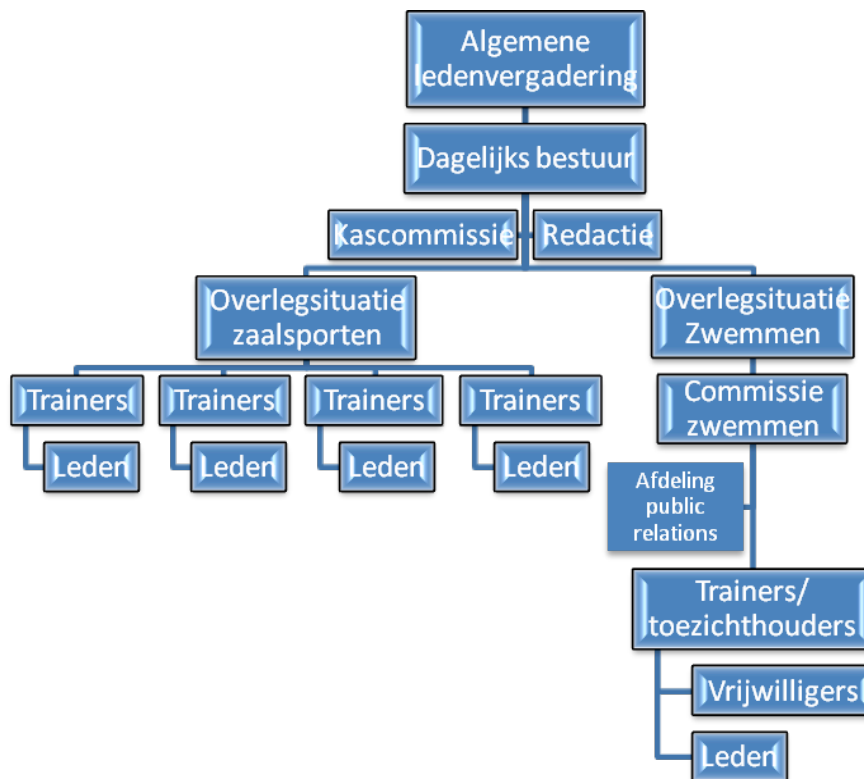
Algemene ledenvergadering

Dagelijks bestuur

Kascommissie

Redactie

Overlegsituatie zaalsporten

Overlegsituatie Zwemmen

Trainers

Leden

Trainers

Leden

Trainers

Leden

Trainers

Leden

Commissie zwemmen

Afdeling public relations

Trainers/ toezichthouders

Vrijwilligers

Leden